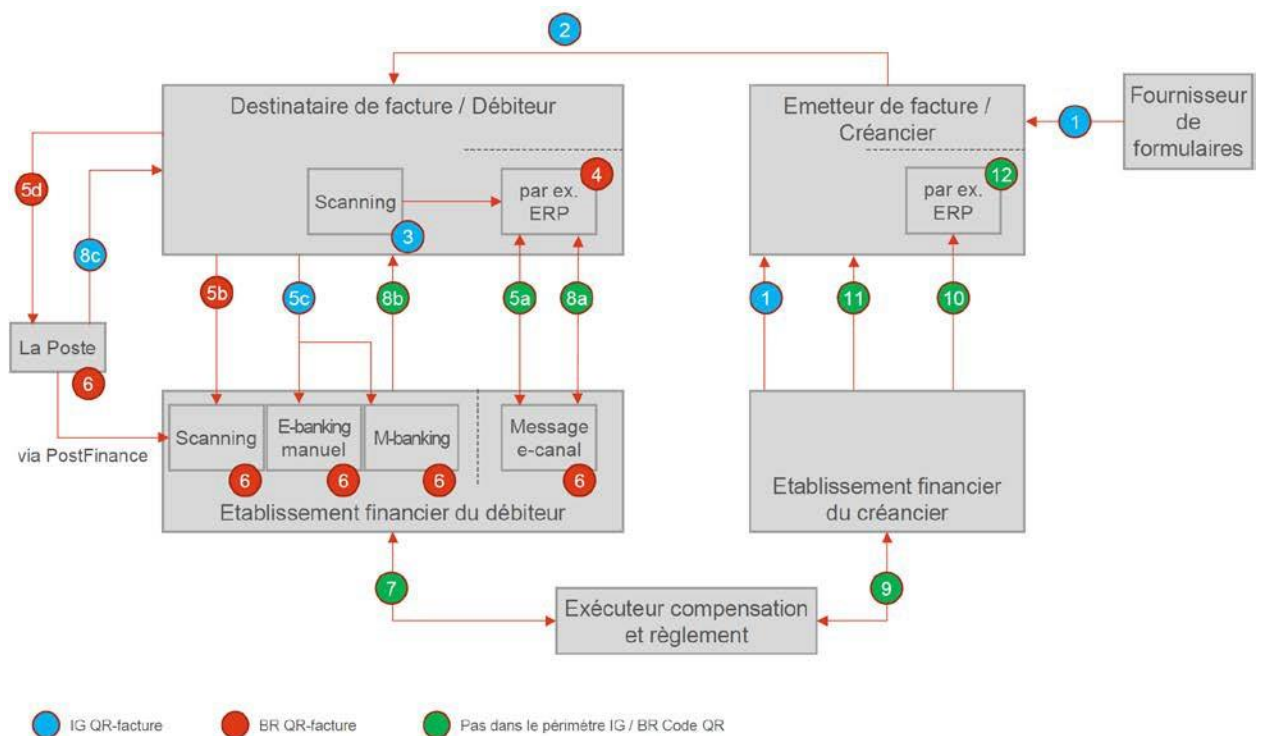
2

Destinataire de facture / Débiteur

Emetteur de facture / Créancier

Fournisseur de formulaires

1

5d

8c

Scanning

3

par ex. ERP

4

par ex. ERP

12

5b

5c

8b

5a

8a

1

11

10

La Poste

6

via PostFinance

Scanning

E-banking manuel

M-banking

Message e-canal

6

6

6

6

Etablissement financier du débiteur

Etablissement financier du créancier

7

Exécuteur compensation et règlement

9

IG QR-facture

BR QR-facture

Pas dans le périmètre IG / BR Code QR